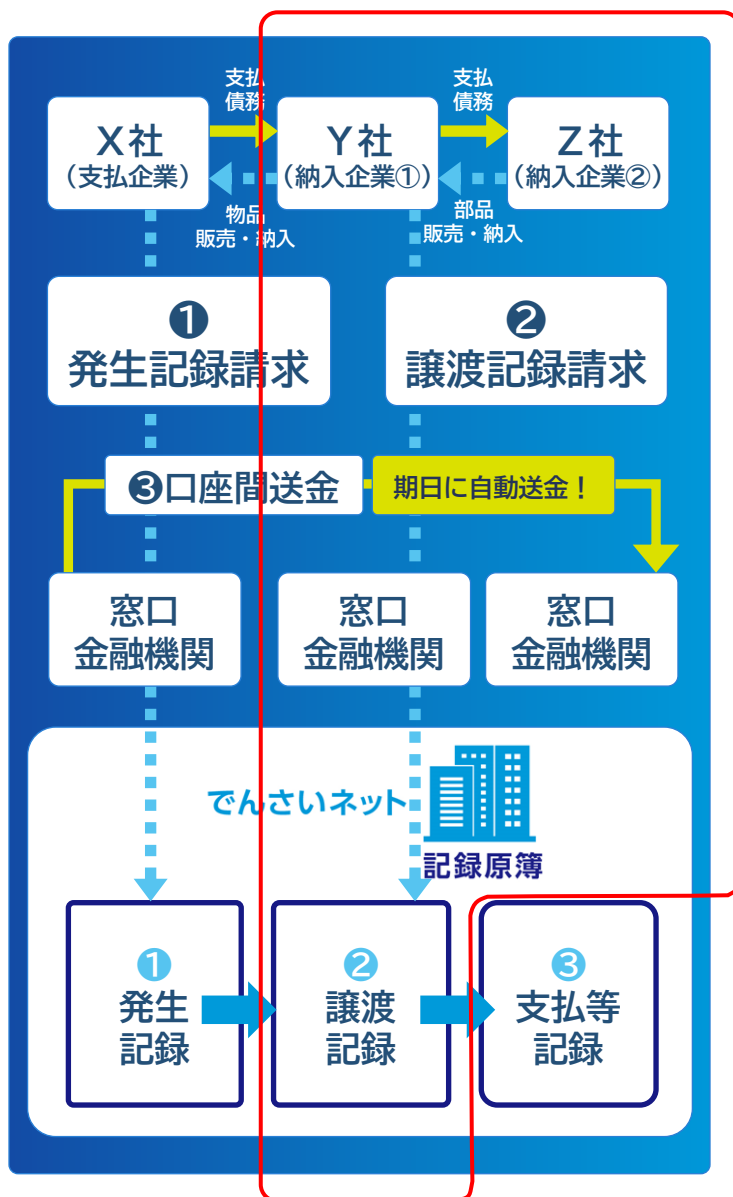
支払債務

支払債務

X社
（支払企業）

Y社
（納入企業①）

Z社
（納入企業②）

物品
販売・納入

部品
販売・納入

❶
発生記録請求

❷
譲渡記録請求

❸口座間送金

期日に自動送金！

窓口
金融機関

窓口
金融機関

窓口
金融機関

でんさいネット

記録原簿

❶
発生
記録

❷
譲渡
記録

❸
支払等
記録